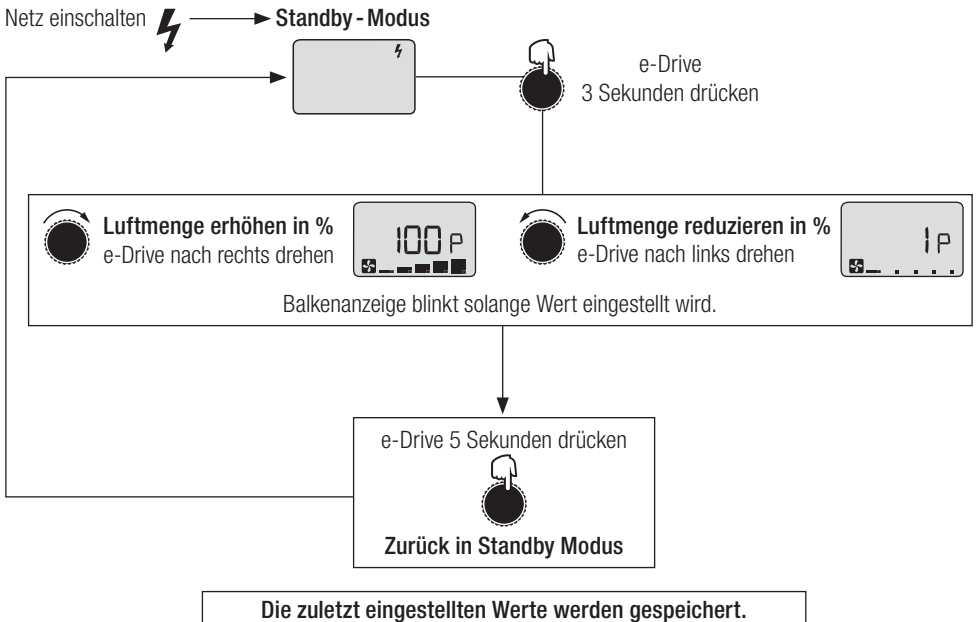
Netz einschalten

Standby - Modus

e-Drive
3 Sekunden drücken

Luftmenge erhöhen in %
e-Drive nach rechts drehen

100 P

Luftmenge reduzieren in %
e-Drive nach links drehen

1 P

Balkenanzeige blinkt solange Wert eingestellt wird.

e-Drive 5 Sekunden drücken

Zurück in Standby Modus

Die zuletzt eingestellten Werte werden gespeichert.